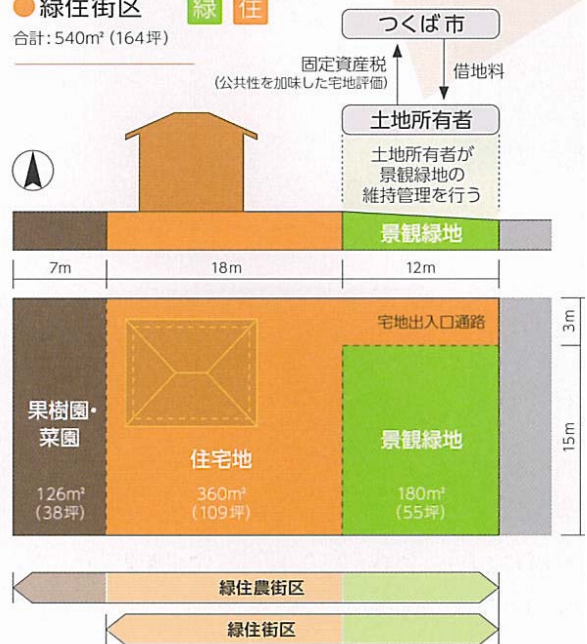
●緑住街区 緑 住
合計：540m² (164坪)

つくば市

固定資産税
(公共性を加味した宅地評価)

借地料

土地所有者

土地所有者が
景観緑地の
維持管理を行う

景観緑地

7m
18m
12m

宅地出入口通路

3m

15m

果樹園・
菜園
126m²
(38坪)

住宅地
360m²
(109坪)

景観緑地
180m²
(55坪)

緑住農街区

緑住街区